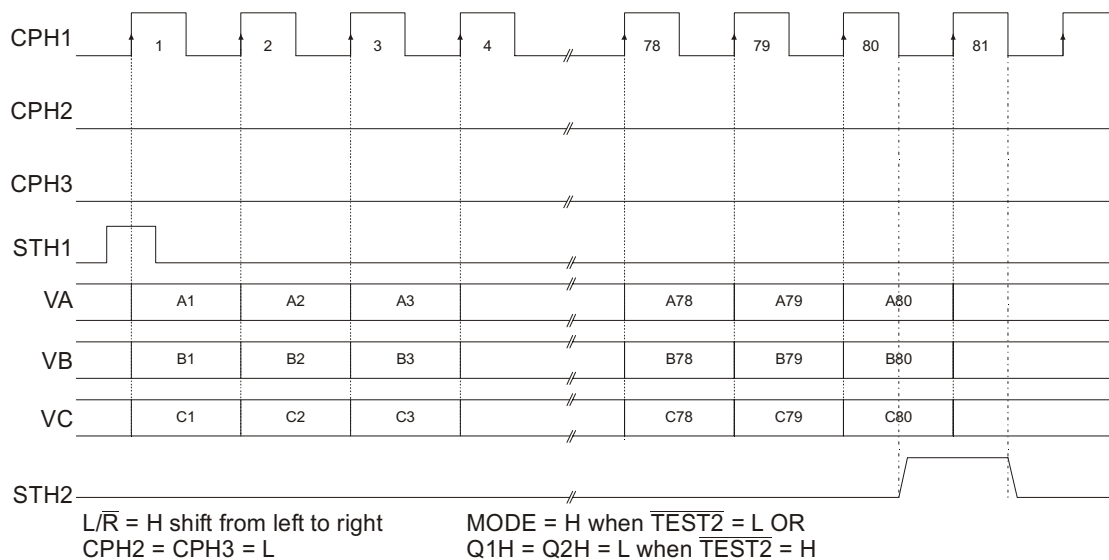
CPH1
1
2
3
4
78
79
80
81

CPH2

CPH3

STH1

VA
A1
A2
A3
A78
A79
A80

VB
B1
B2
B3
B78
B79
B80

VC
C1
C2
C3
C78
C79
C80

STH2

$L/\overline{R}$ = H shift from left to right
CPH2 = CPH3 = L

MODE = H when $\overline{TEST2}$ = L OR
Q1H = Q2H = L when $\overline{TEST2}$ = H